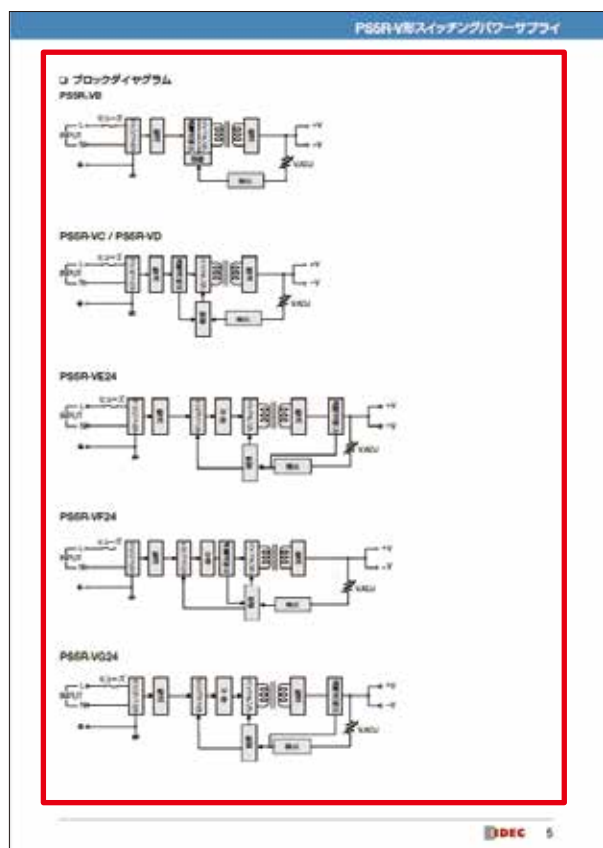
PS5R-V形スイッチングパワーサプライ

❑ ブロックダイヤグラム

PS5R-VB

ヒューズ
INPUT
L
N
+V
−V
V.ADJ

PS5R-VC / PS5R-VD

ヒューズ
INPUT
L
N
+V
−V
V.ADJ

PS5R-VE24

ヒューズ
INPUT
L
N
+V
−V
V.ADJ

PS5R-VF24

ヒューズ
INPUT
L
N
+V
−V
V.ADJ

PS5R-VG24

ヒューズ
INPUT
L
N
+V
−V
V.ADJ

IDEC 5